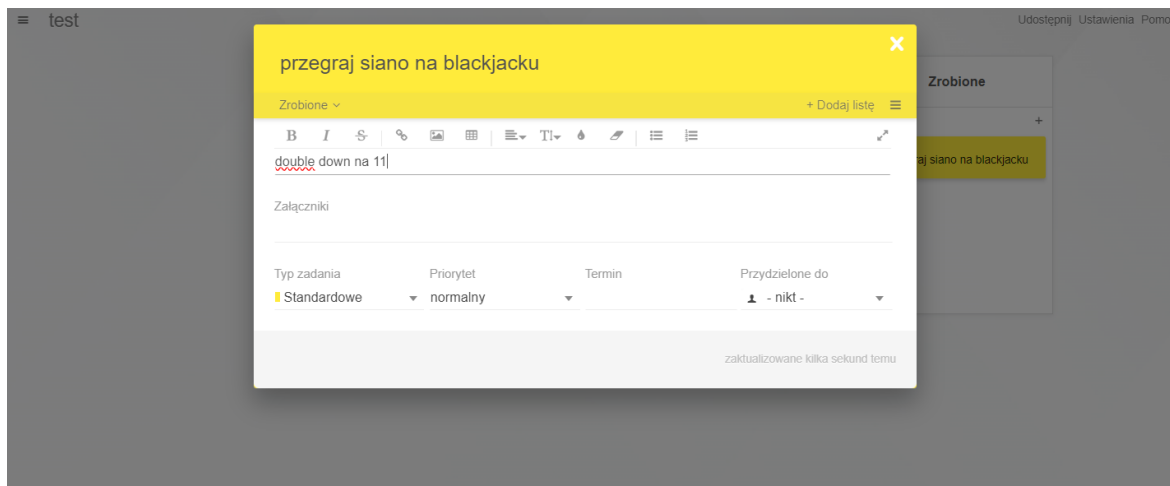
≡ test

Udostępnij Ustawienia Pomo

Zrobione

+

raj siano na blackjacku

przegraj siano na blackjacku

Zrobione ⌄

+ Dodaj listę ≡

B I S

double down na 11

Załączniki

Typ zadania
Standardowe

Priorytet
normalny

Termin

Przydzielone do
- nikt -

zaktualizowane kilka sekund temu